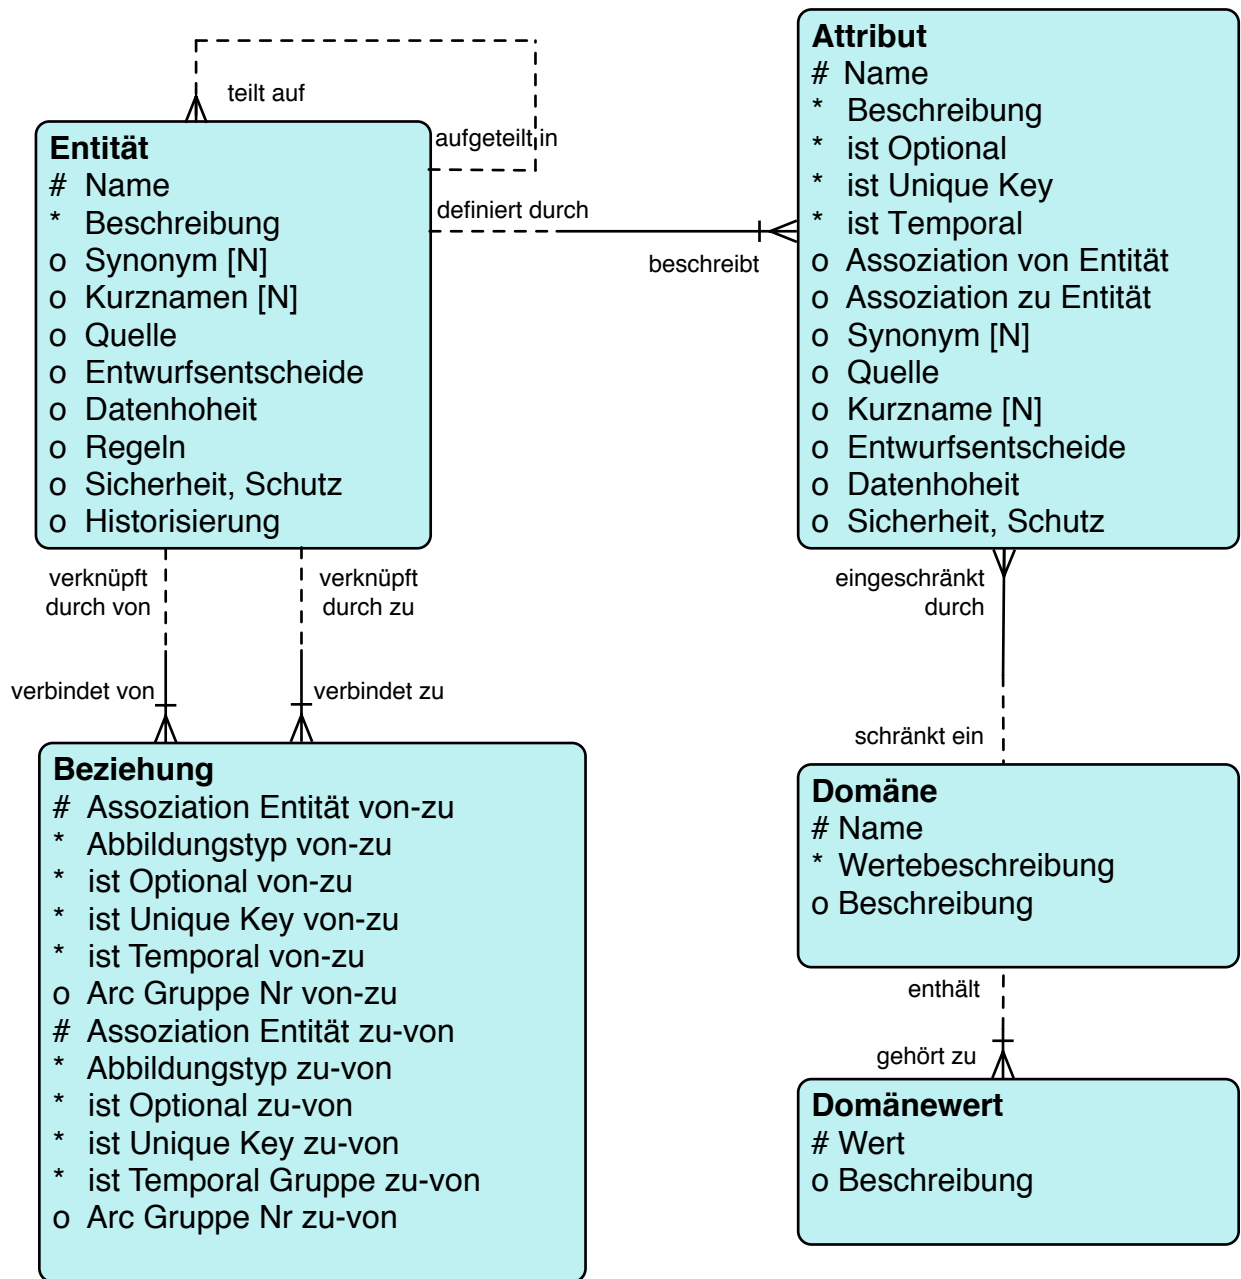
teilt auf

aufgeteilt in

Entität
# Name
* Beschreibung
o Synonym [N]
o Kurznamen [N]
o Quelle
o Entwurfsentscheide
o Datenhoheit
o Regeln
o Sicherheit, Schutz
o Historisierung

definiert durch

beschreibt

Attribut
# Name
* Beschreibung
* ist Optional
* ist Unique Key
* ist Temporal
o Assoziation von Entität
o Assoziation zu Entität
o Synonym [N]
o Quelle
o Kurzname [N]
o Entwurfsentscheide
o Datenhoheit
o Sicherheit, Schutz

verknüpft durch von

verknüpft durch zu

verbindet von

verbindet zu

eingeschränkt durch

schränkt ein

Beziehung
# Assoziation Entität von-zu
* Abbildungstyp von-zu
* ist Optional von-zu
* ist Unique Key von-zu
* ist Temporal von-zu
o Arc Gruppe Nr von-zu
# Assoziation Entität zu-von
* Abbildungstyp zu-von
* ist Optional zu-von
* ist Unique Key zu-von
* ist Temporal Gruppe zu-von
o Arc Gruppe Nr zu-von

Domäne
# Name
* Wertebeschreibung
o Beschreibung

enthält

gehört zu

Domänewert
# Wert
o Beschreibung